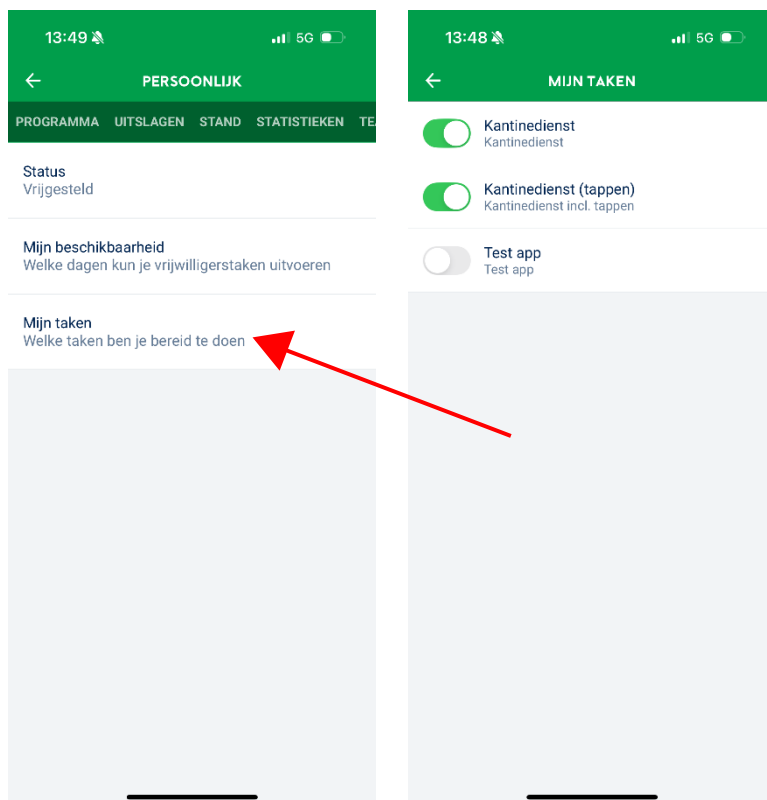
13:49 5G

PERSOONLIJK

PROGRAMMA UITSLAGEN STAND STATISTIEKEN TE

Status
Vrijgesteld

Mijn beschikbaarheid
Welke dagen kun je vrijwilligerstaken uitvoeren

Mijn taken
Welke taken ben je bereid te doen

13:48 5G

MIJN TAKEN

Kantinedienst
Kantinedienst

Kantinedienst (tappen)
Kantinedienst incl. tappen

Test app
Test app